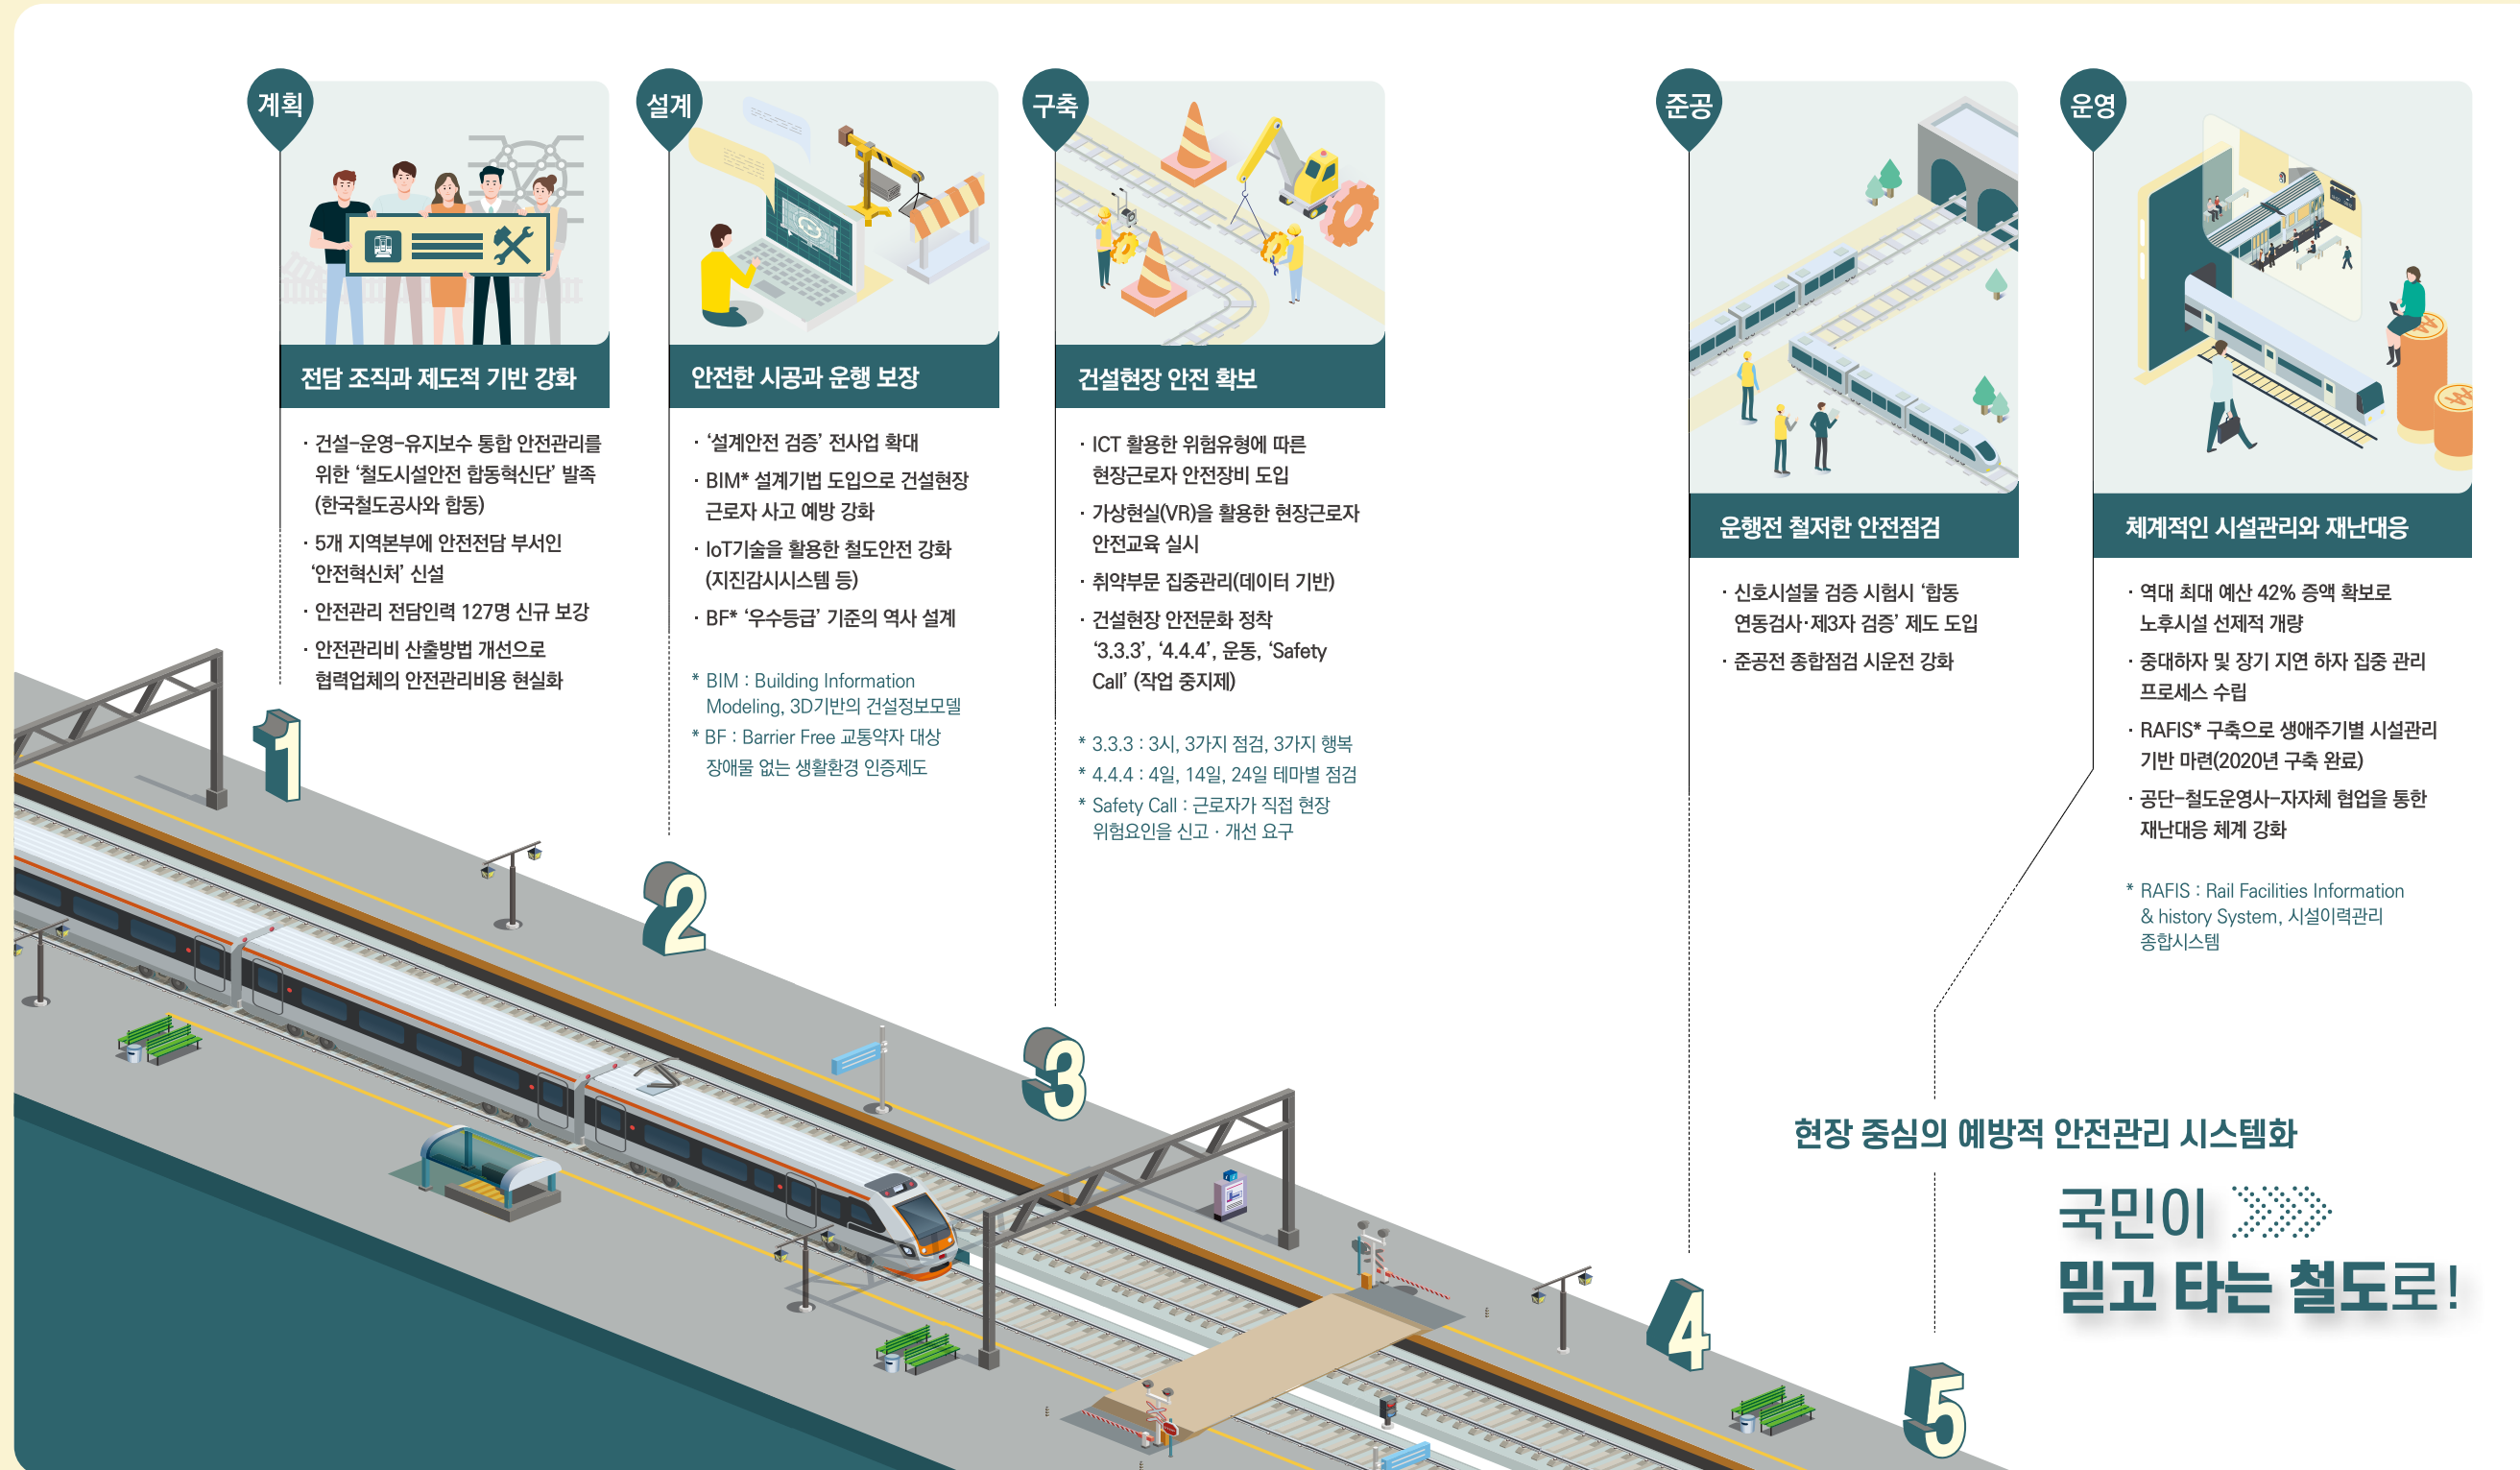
계획

전담 조직과 제도적 기반 강화

· 건설-운영-유지보수 통합 안전관리를 위한 '철도시설안전 합동혁신단' 발족 (한국철도공사와 합동)
· 5개 지역본부에 안전전담 부서인 '안전혁신처' 신설
· 안전관리 전담인력 127명 신규 보강
· 안전관리비 산출방법 개선으로 협력업체의 안전관리비용 현실화

설계

안전한 시공과 운행 보장

· '설계안전 검증' 전사업 확대
· BIM* 설계기법 도입으로 건설현장 근로자 사고 예방 강화
· IoT기술을 활용한 철도안전 강화 (지진감시시스템 등)
· BF* '우수등급' 기준의 역사 설계

* BIM : Building Information Modeling, 3D기반의 건설정보모델
* BF : Barrier Free 교통약자 대상 장애물 없는 생활환경 인증제도

구축

건설현장 안전 확보

· ICT 활용한 위험유형에 따른 현장근로자 안전장비 도입
· 가상현실(VR)을 활용한 현장근로자 안전교육 실시
· 취약부문 집중관리(데이터 기반)
· 건설현장 안전문화 정착 '3.3.3', '4.4.4', 운동, 'Safety Call' (작업 중지제)

* 3.3.3 : 3시, 3가지 점검, 3가지 행복
* 4.4.4 : 4일, 14일, 24일 테마별 점검
* Safety Call : 근로자가 직접 현장 위험요인을 신고 · 개선 요구

준공

운행전 철저한 안전점검

· 신호시설물 검증 시험시 '합동 연동검사·제3자 검증' 제도 도입
· 준공전 종합점검 시운전 강화

운영

체계적인 시설관리와 재난대응

· 역대 최대 예산 42% 증액 확보로 노후시설 선제적 개량
· 중대하자 및 장기 지연 하자 집중 관리 프로세스 수립
· RAFIS* 구축으로 생애주기별 시설관리 기반 마련(2020년 구축 완료)
· 공단-철도운영사-자자체 협업을 통한 재난대응 체계 강화

* RAFIS : Rail Facilities Information & history System, 시설이력관리 종합시스템

1
2
3
4
5

현장 중심의 예방적 안전관리 시스템화

국민이
믿고 타는 철도로!